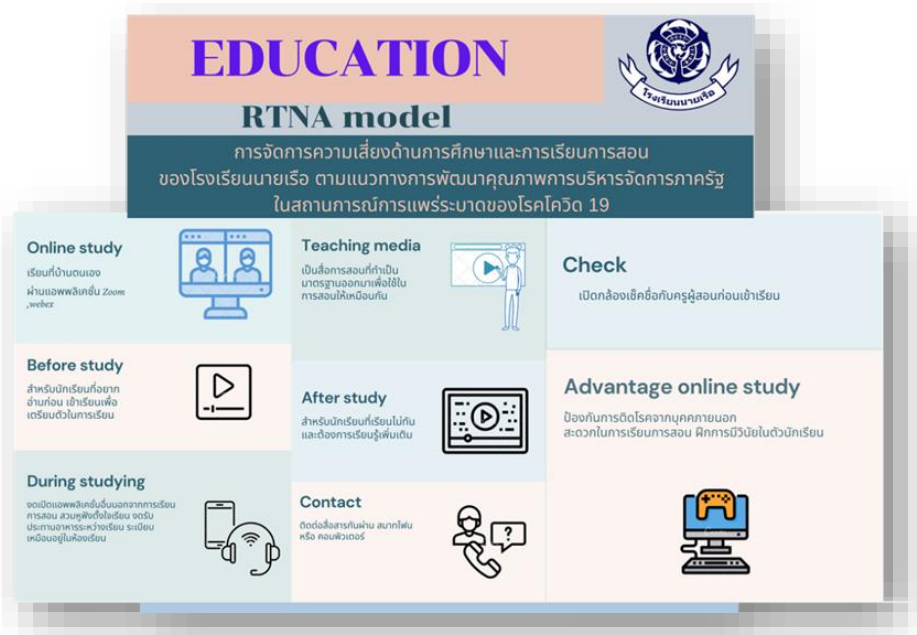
EDUCATION

โรงเรียนนายเรือ

RTNA model

การจัดการความเสี่ยงด้านการศึกษาและการเรียนการสอนของโรงเรียนนายเรือ ตามแนวทางการพัฒนาคุณภาพการบริหารจัดการภาครัฐในสถานการณ์การแพร่ระบาดของโรคโควิด 19

Online study
เรียนที่บ้านตนเอง ผ่านแอพพลิเคชั่น Zoom ,webex

Teaching media
เป็นสื่อการสอนที่ทำเป็นมาตรฐานออกมาเพื่อใช้ในการสอนให้เหมือนกัน

Check
เปิดกล้องเช็คชื่อกับครูผู้สอนก่อนเข้าเรียน

Before study
สำหรับนักเรียนที่อยากอ่านก่อน เข้าเรียนเพื่อเตรียมตัวในการเรียน

After study
สำหรับนักเรียนที่เรียนไม่ทันและต้องการเรียนรู้เพิ่มเติม

Advantage online study
ป้องกันการติดโรคจากบุคคลภายนอก สะดวกในการเรียนการสอน ฝึกการมีวินัยในตัวนักเรียน

During studying
งดเปิดแอพพลิเคชั่นอื่นนอกจากการเรียนการสอน สวมหูฟังตั้งใจเรียน งดรับประทานอาหารระหว่างเรียน ระเบียบเหมือนอยู่ในห้องเรียน

Contact
ติดต่อสื่อสารกันผ่าน สมาร์ทโฟน หรือ คอมพิวเตอร์